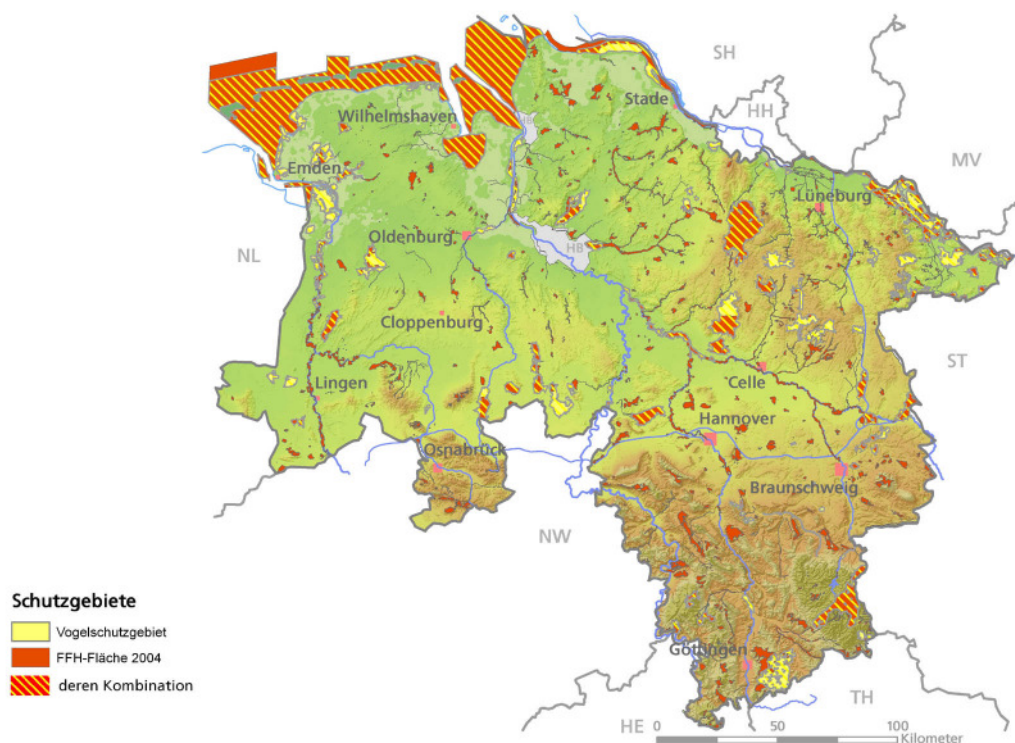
SH
HH
MV
Stade
Wilhelmshaven
Emden
Lüneburg
HB
HB
Oldenburg
NL
Cloppenburg
ST
Lingen
Celle
Hannover
Osnabrück
Braunschweig
NW
Göttingen
TH
HE

Schutzgebiete
Vogelschutzgebiet
FFH-Fläche 2004
deren Kombination

0
50
100
Kilometer